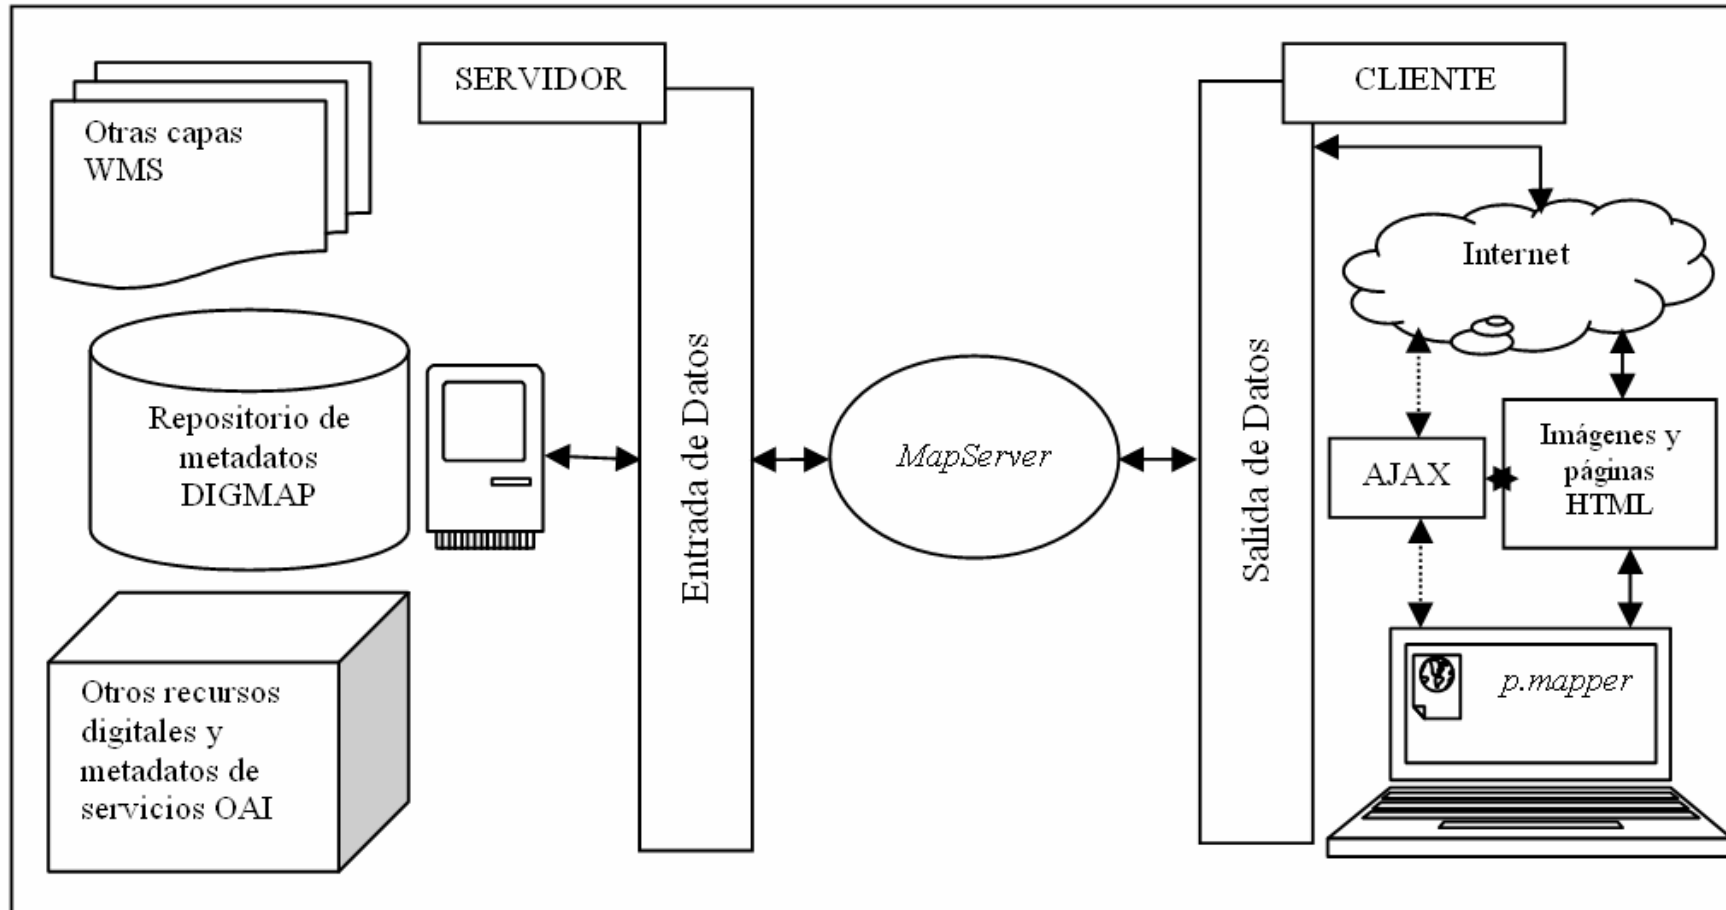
SERVIDOR

CLIENTE

Otras capas WMS

Repositorio de metadatos DIGMAP

Otros recursos digitales y metadatos de servicios OAI

Entrada de Datos

MapServer

Salida de Datos

Internet

AJAX

Imágenes y páginas HTML

p.mapper